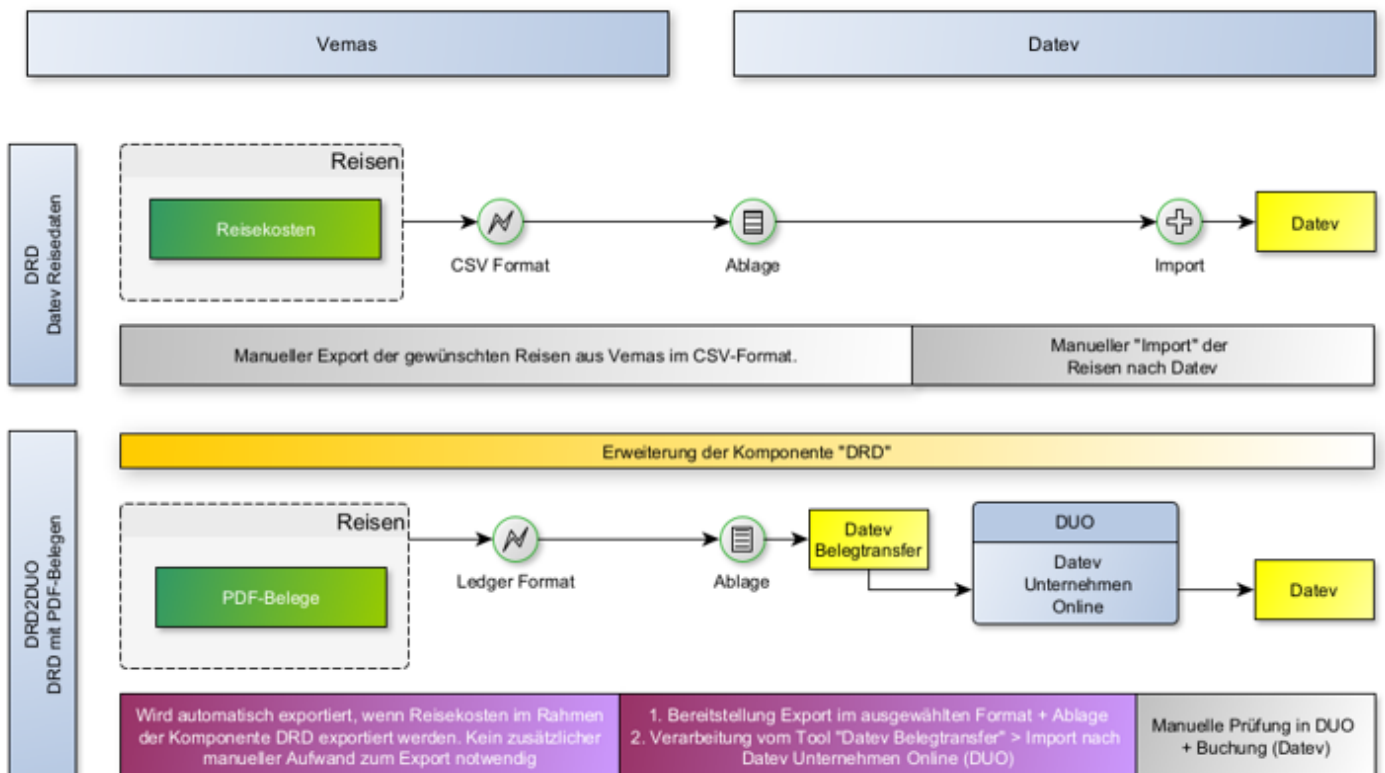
Vemas

Datev

DRD
Datev Reisedaten

Reisen

Reisekosten

CSV Format

Ablage

Import

Datev

Manueller Export der gewünschten Reisen aus Vemas im CSV-Format.

Manueller "Import" der Reisen nach Datev

DRD2DUO
DRD mit PDF-Belegen

Erweiterung der Komponente "DRD"

Reisen

PDF-Belege

Ledger Format

Ablage

Datev Belegtransfer

DUO

Datev Unternehmen Online

Datev

Wird automatisch exportiert, wenn Reisekosten im Rahmen der Komponente DRD exportiert werden. Kein zusätzlicher manueller Aufwand zum Export notwendig

1. Bereitstellung Export im ausgewählten Format + Ablage
2. Verarbeitung vom Tool "Datev Belegtransfer" > Import nach Datev Unternehmen Online (DUO)

Manuelle Prüfung in DUO + Buchung (Datev)